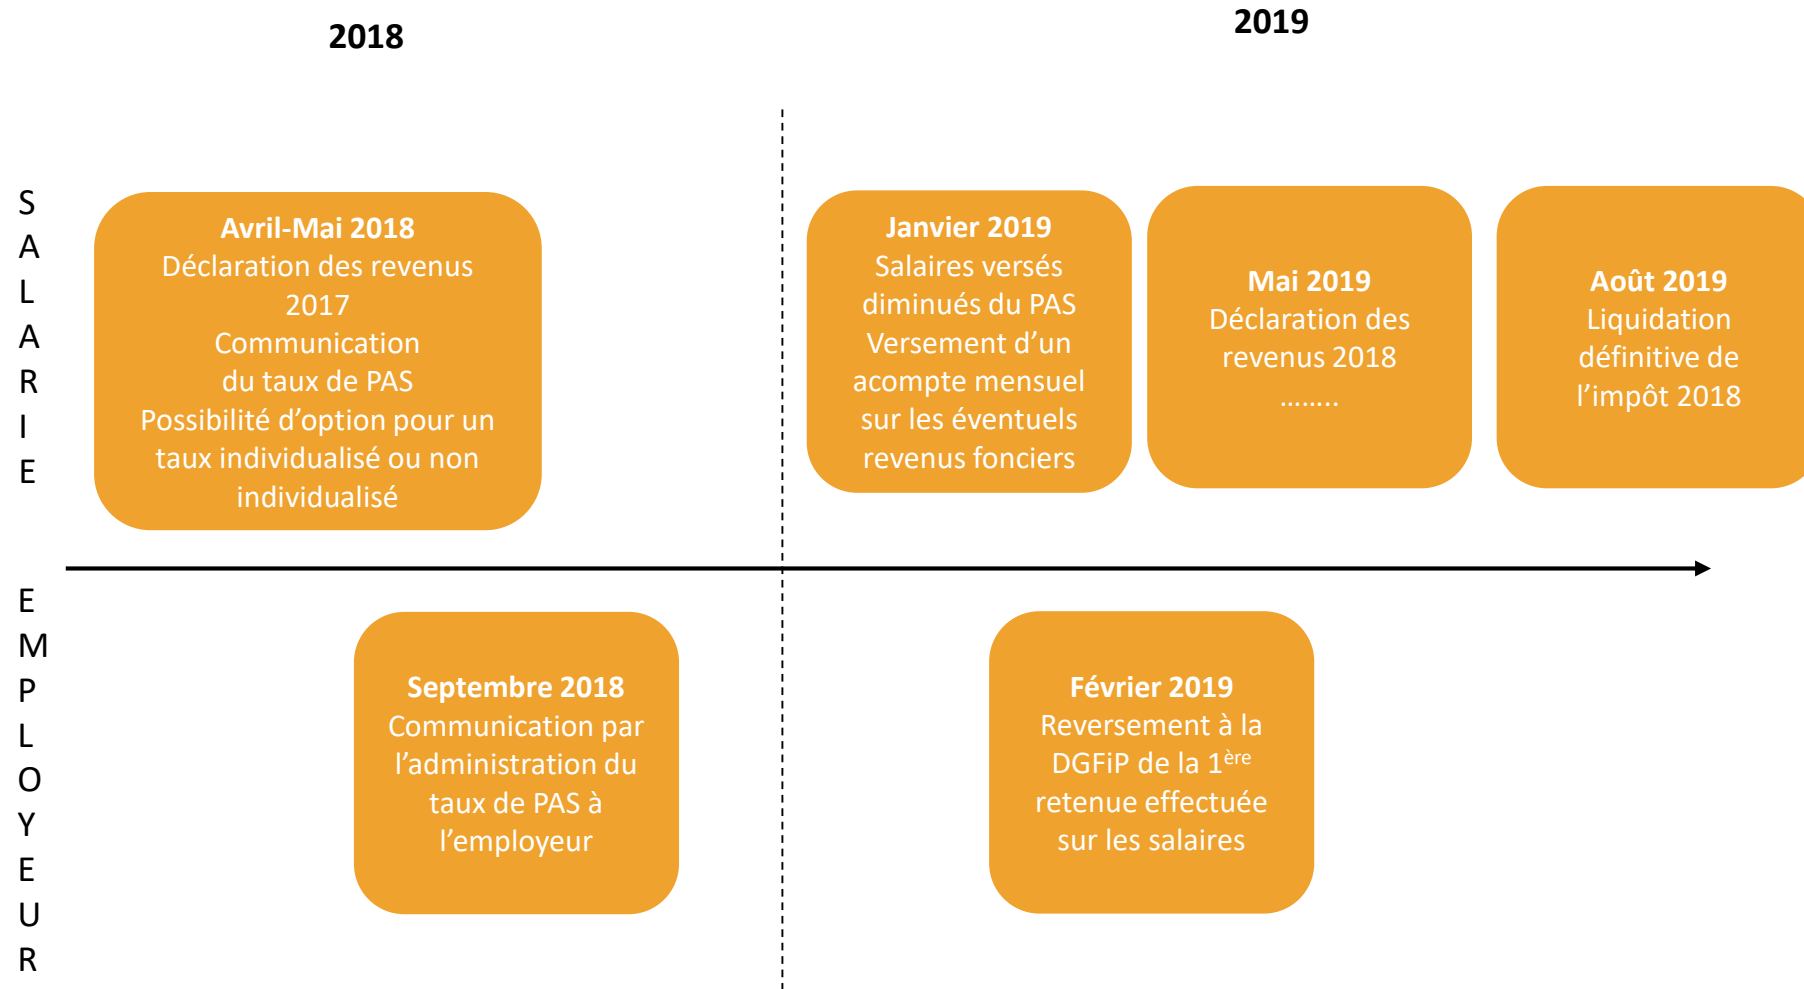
2018

2019

S
A
L
A
R
I
E

Avril-Mai 2018
Déclaration des revenus 2017
Communication du taux de PAS
Possibilité d'option pour un taux individualisé ou non individualisé

Janvier 2019
Salaires versés diminués du PAS
Versement d'un acompte mensuel sur les éventuels revenus fonciers

Mai 2019
Déclaration des revenus 2018
……..

Août 2019
Liquidation définitive de l'impôt 2018

E
M
P
L
O
Y
E
U
R

Septembre 2018
Communication par l'administration du taux de PAS à l'employeur

Février 2019
Reversement à la DGFiP de la 1$^{ère}$ retenue effectuée sur les salaires